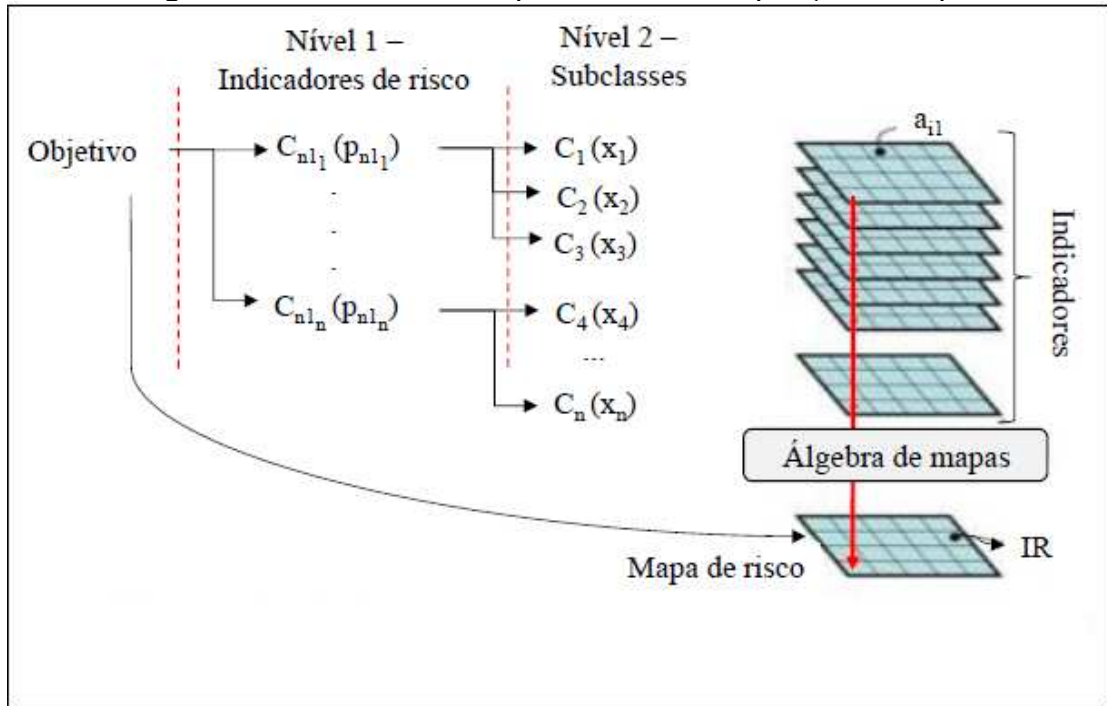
Nível 1 – Indicadores de risco

Nível 2 – Subclasses

Objetivo

$C_{n1_1}(p_{n1_1})$

.
.
.

$C_{n1_n}(p_{n1_n})$

$C_1(x_1)$

$C_2(x_2)$

$C_3(x_3)$

$C_4(x_4)$

...

$C_n(x_n)$

$a_{i1}$

Indicadores

Álgebra de mapas

IR

Mapa de risco